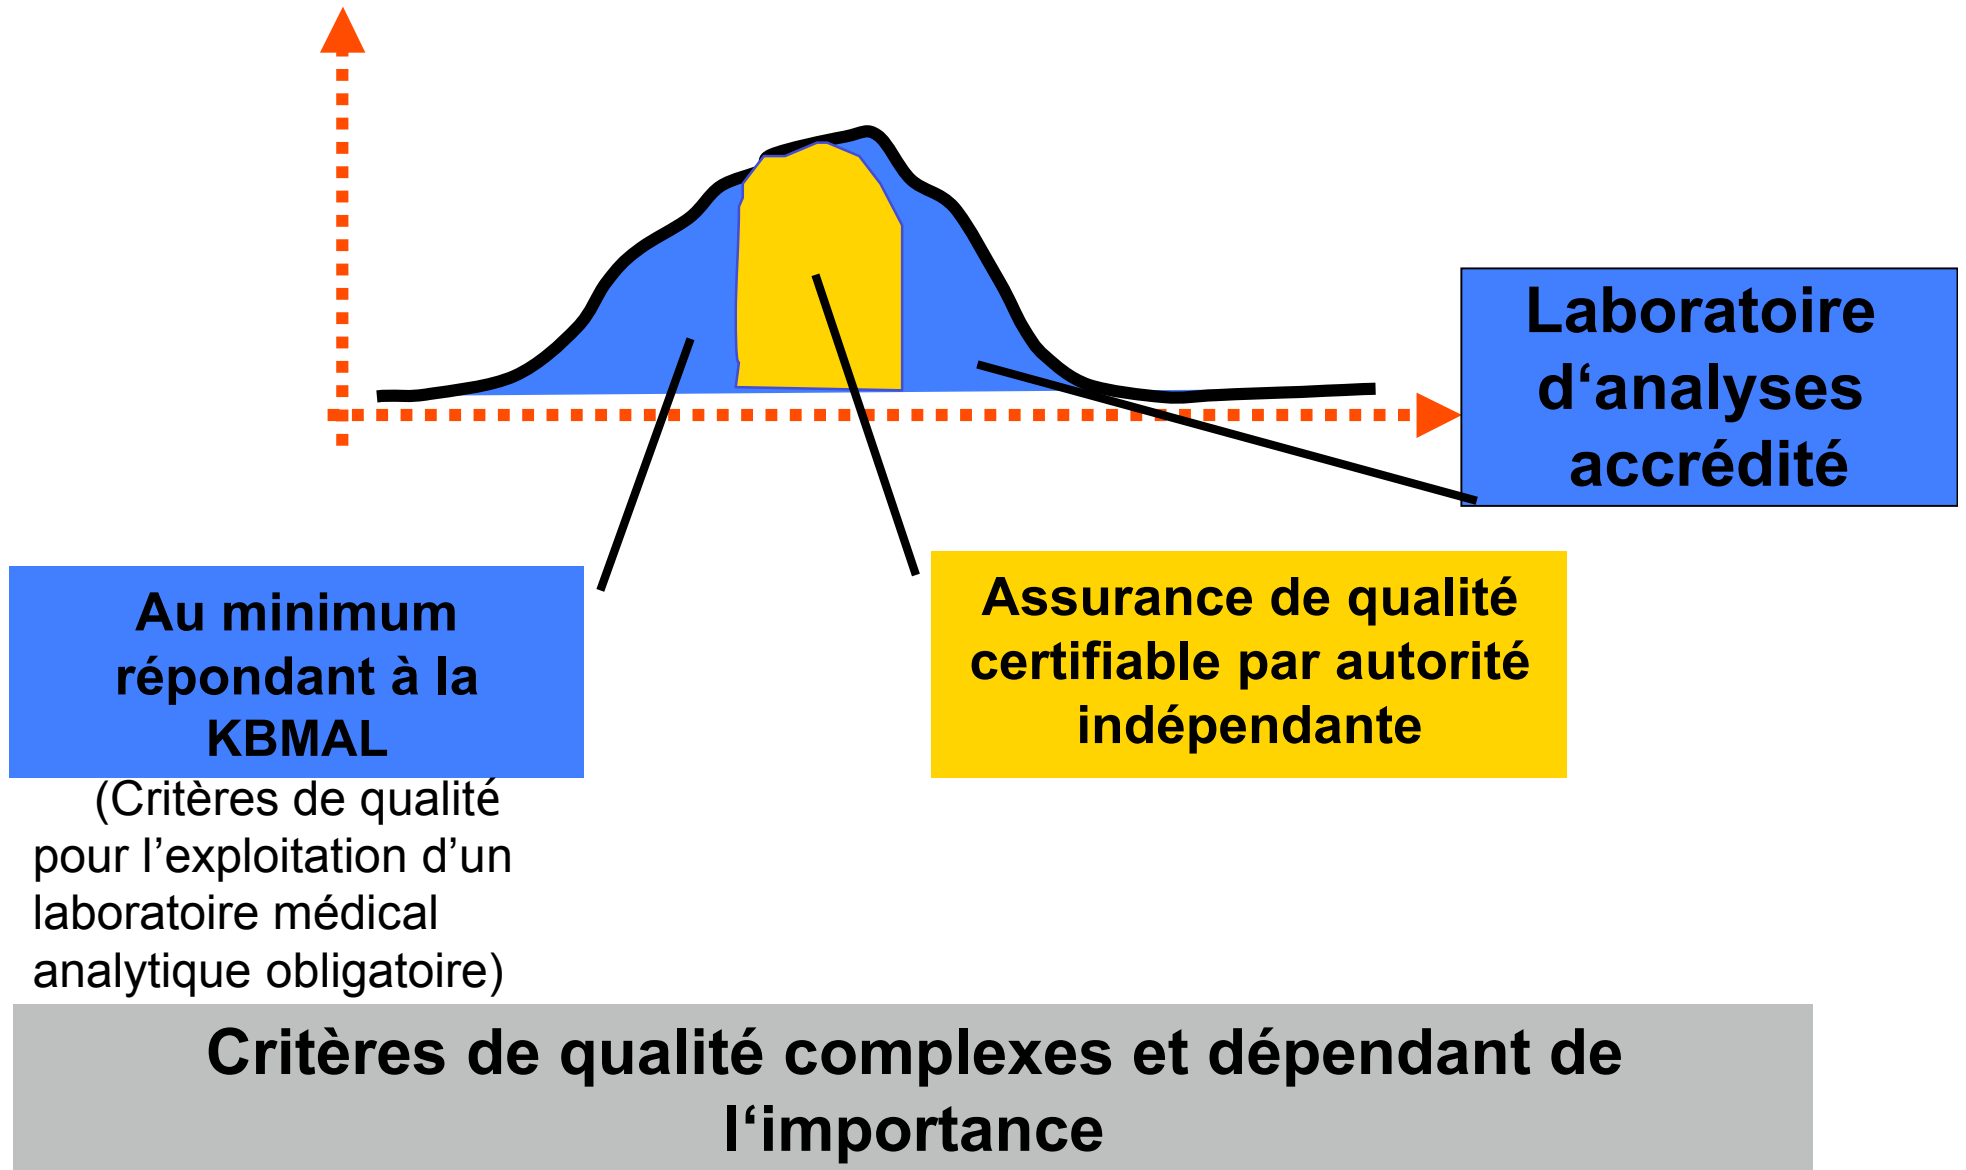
Laboratoire d‘analyses accrédité

Au minimum répondant à la KBMAL

(Critères de qualité pour l’exploitation d’un laboratoire médical analytique obligatoire)

Assurance de qualité certifiable par autorité indépendante

Critères de qualité complexes et dépendant de l‘importance